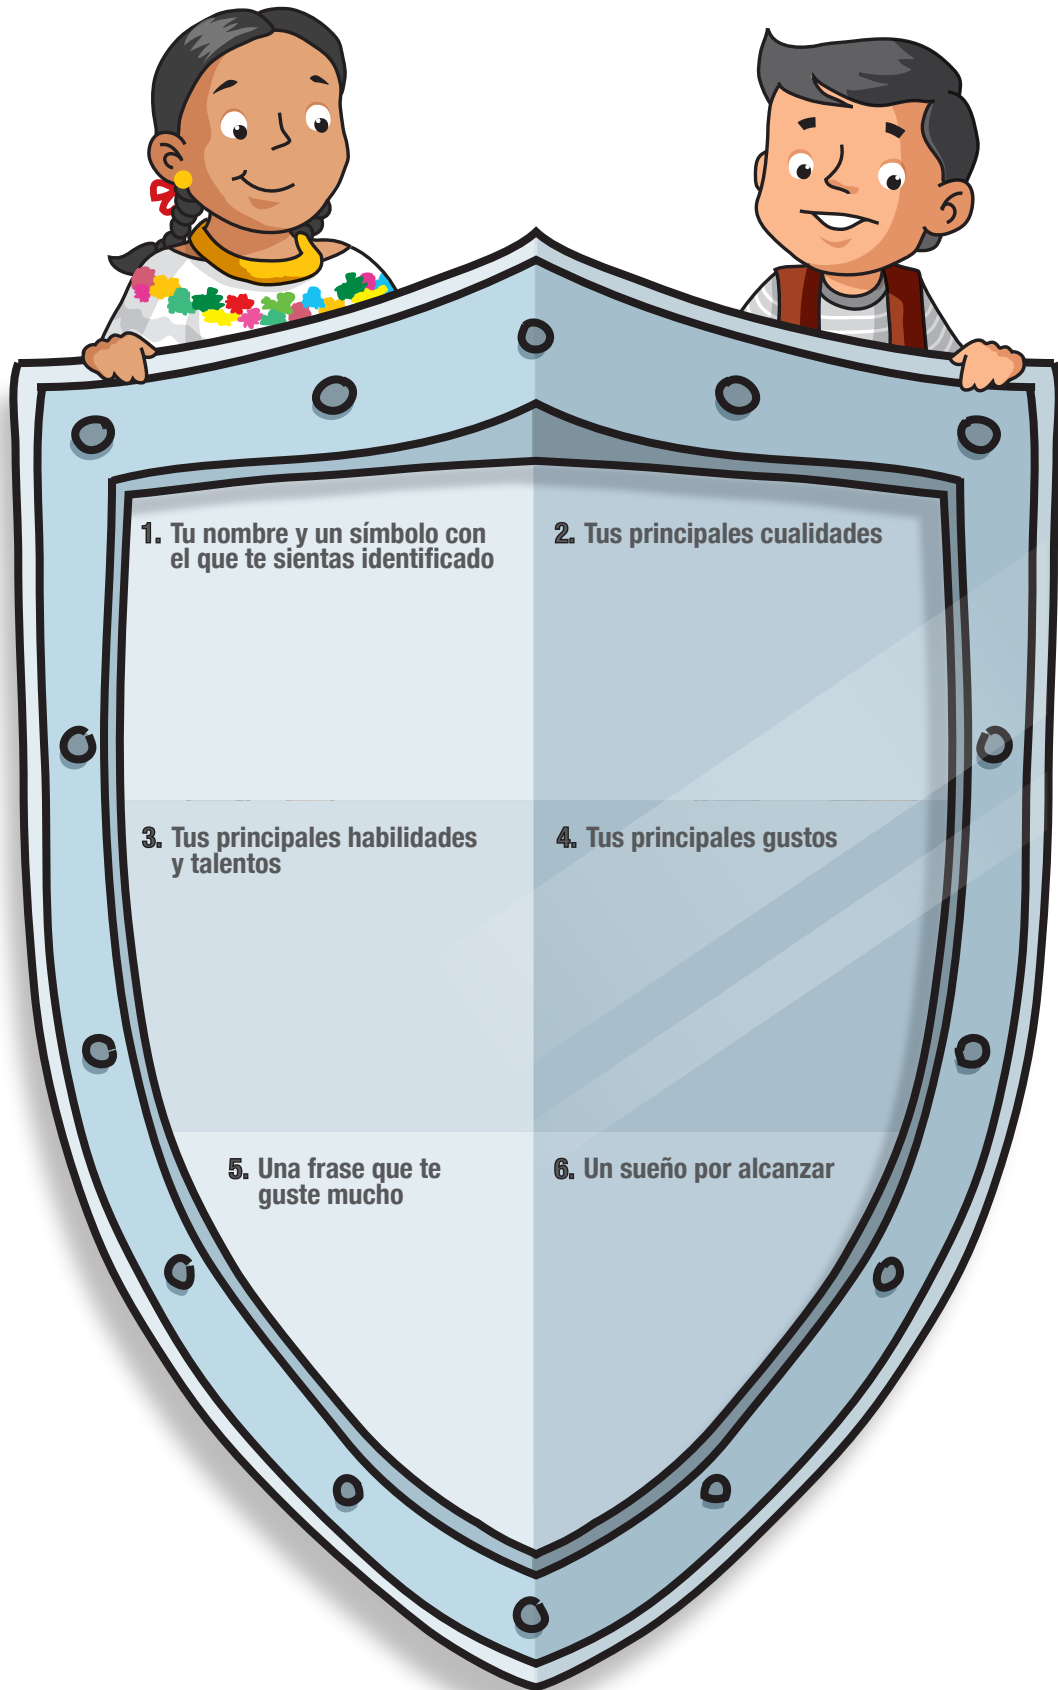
1. Tu nombre y un símbolo con el que te sientas identificado

2. Tus principales cualidades

3. Tus principales habilidades y talentos

4. Tus principales gustos

5. Una frase que te guste mucho

6. Un sueño por alcanzar